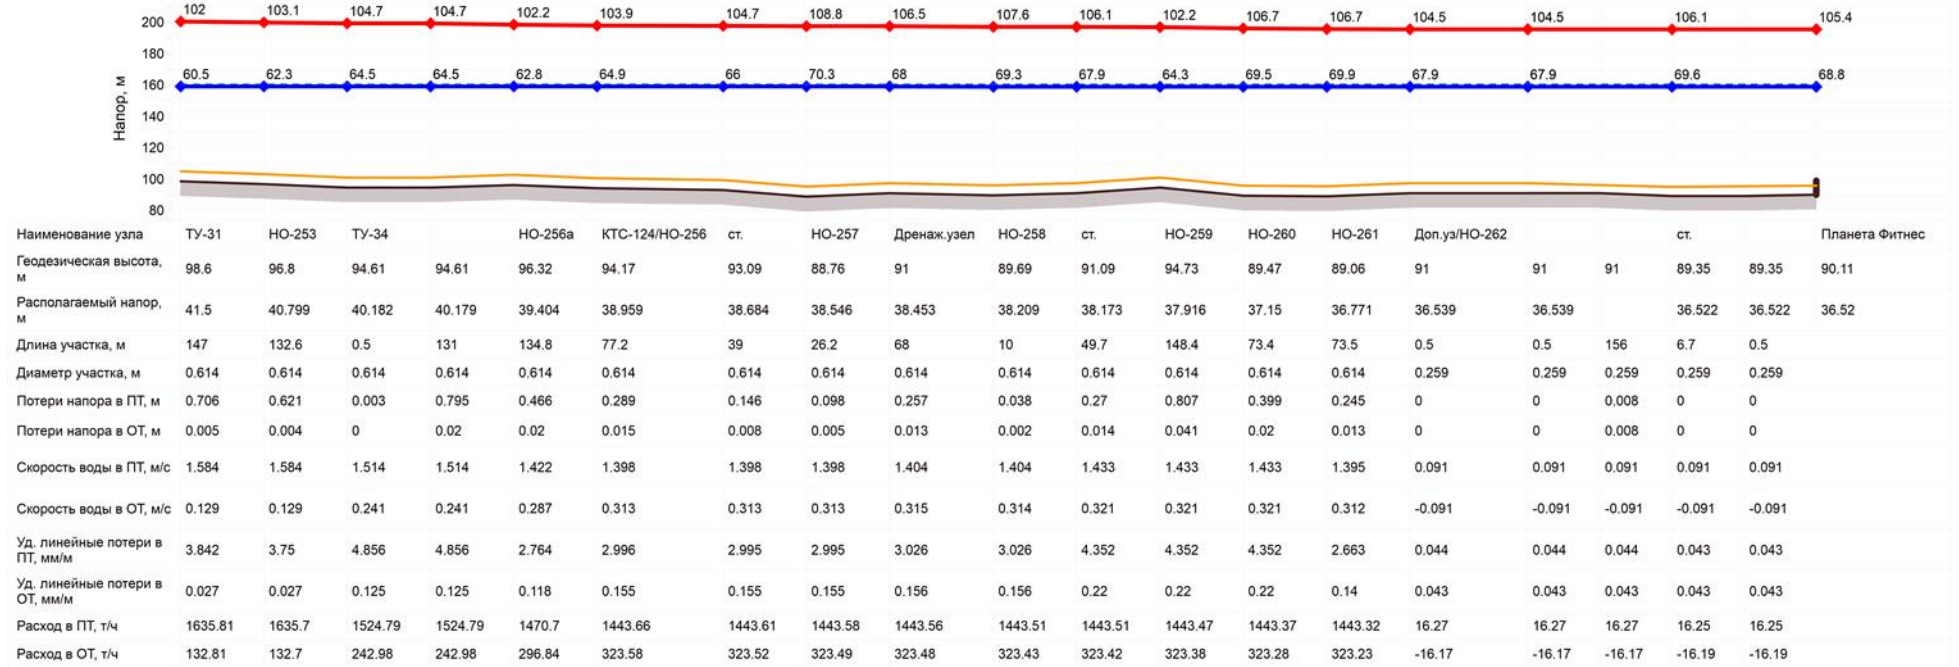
Напор, м

200
180
160
140
120
100
80

102 103.1 104.7 104.7 102.2 103.9 104.7 108.8 106.5 107.6 106.1 102.2 106.7 106.7 104.5 104.5 106.1 105.4

60.5 62.3 64.5 64.5 62.8 64.9 66 70.3 68 69.3 67.9 64.3 69.5 69.9 67.9 67.9 69.6 68.8

| Наименование узла | ТУ-31 | НО-253 | ТУ-34 | | НО-256а | КТС-124/НО-256 | ст. | НО-257 | Дренаж.узел | НО-258 | ст. | НО-259 | НО-260 | НО-261 | Доп.уз/НО-262 | | | ст. | | Планета Фитнес |
|---|---|---|---|---|---|---|---|---|---|---|---|---|---|---|---|---|---|---|---|---|
| Геодезическая высота, м | 98.6 | 96.8 | 94.61 | 94.61 | 96.32 | 94.17 | 93.09 | 88.76 | 91 | 89.69 | 91.09 | 94.73 | 89.47 | 89.06 | 91 | 91 | 91 | 89.35 | 89.35 | 90.11 |
| Располагаемый напор, м | 41.5 | 40.799 | 40.182 | 40.179 | 39.404 | 38.959 | 38.684 | 38.546 | 38.453 | 38.209 | 38.173 | 37.916 | 37.15 | 36.771 | 36.539 | 36.539 | | 36.522 | 36.522 | 36.52 |
| Длина участка, м | 147 | 132.6 | 0.5 | 131 | 134.8 | 77.2 | 39 | 26.2 | 68 | 10 | 49.7 | 148.4 | 73.4 | 73.5 | 0.5 | 0.5 | 156 | 6.7 | 0.5 | |
| Диаметр участка, м | 0.614 | 0.614 | 0.614 | 0.614 | 0.614 | 0.614 | 0.614 | 0.614 | 0.614 | 0.614 | 0.614 | 0.614 | 0.614 | 0.614 | 0.259 | 0.259 | 0.259 | 0.259 | 0.259 | |
| Потери напора в ПТ, м | 0.706 | 0.621 | 0.003 | 0.795 | 0.466 | 0.289 | 0.146 | 0.098 | 0.257 | 0.038 | 0.27 | 0.807 | 0.399 | 0.245 | 0 | 0 | 0.008 | 0 | 0 | |
| Потери напора в ОТ, м | 0.005 | 0.004 | 0 | 0.02 | 0.02 | 0.015 | 0.008 | 0.005 | 0.013 | 0.002 | 0.014 | 0.041 | 0.02 | 0.013 | 0 | 0 | 0.008 | 0 | 0 | |
| Скорость воды в ПТ, м/с | 1.584 | 1.584 | 1.514 | 1.514 | 1.422 | 1.398 | 1.398 | 1.398 | 1.404 | 1.404 | 1.433 | 1.433 | 1.433 | 1.395 | 0.091 | 0.091 | 0.091 | 0.091 | 0.091 | |
| Скорость воды в ОТ, м/с | 0.129 | 0.129 | 0.241 | 0.241 | 0.287 | 0.313 | 0.313 | 0.313 | 0.315 | 0.314 | 0.321 | 0.321 | 0.321 | 0.312 | -0.091 | -0.091 | -0.091 | -0.091 | -0.091 | |
| Уд. линейные потери в ПТ, мм/м | 3.842 | 3.75 | 4.856 | 4.856 | 2.764 | 2.996 | 2.995 | 2.995 | 3.026 | 3.026 | 4.352 | 4.352 | 4.352 | 2.663 | 0.044 | 0.044 | 0.044 | 0.043 | 0.043 | |
| Уд. линейные потери в ОТ, мм/м | 0.027 | 0.027 | 0.125 | 0.125 | 0.118 | 0.155 | 0.155 | 0.155 | 0.156 | 0.156 | 0.22 | 0.22 | 0.22 | 0.14 | 0.043 | 0.043 | 0.043 | 0.043 | 0.043 | |
| Расход в ПТ, т/ч | 1635.81 | 1635.7 | 1524.79 | 1524.79 | 1470.7 | 1443.66 | 1443.61 | 1443.58 | 1443.56 | 1443.51 | 1443.51 | 1443.47 | 1443.37 | 1443.32 | 16.27 | 16.27 | 16.27 | 16.25 | 16.25 | |
| Расход в ОТ, т/ч | 132.81 | 132.7 | 242.98 | 242.98 | 296.84 | 323.58 | 323.52 | 323.49 | 323.48 | 323.43 | 323.42 | 323.38 | 323.28 | 323.23 | -16.17 | -16.17 | -16.17 | -16.19 | -16.19 | |